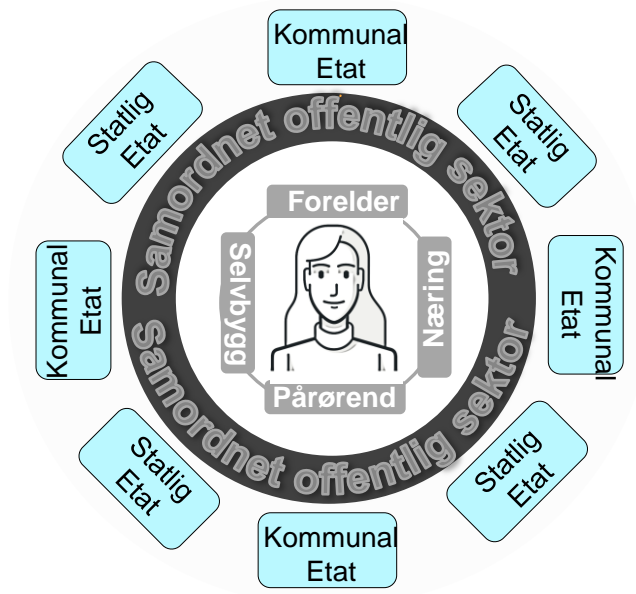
Kommunal Etat

Statlig Etat

Kommunal Etat

Statlig Etat

Kommunal Etat

Statlig Etat

Kommunal Etat

Statlig Etat

Samordnet offentlig sektor

Samordnet offentlig sektor

Forelder

Næring

Pårørend

Selvbygg